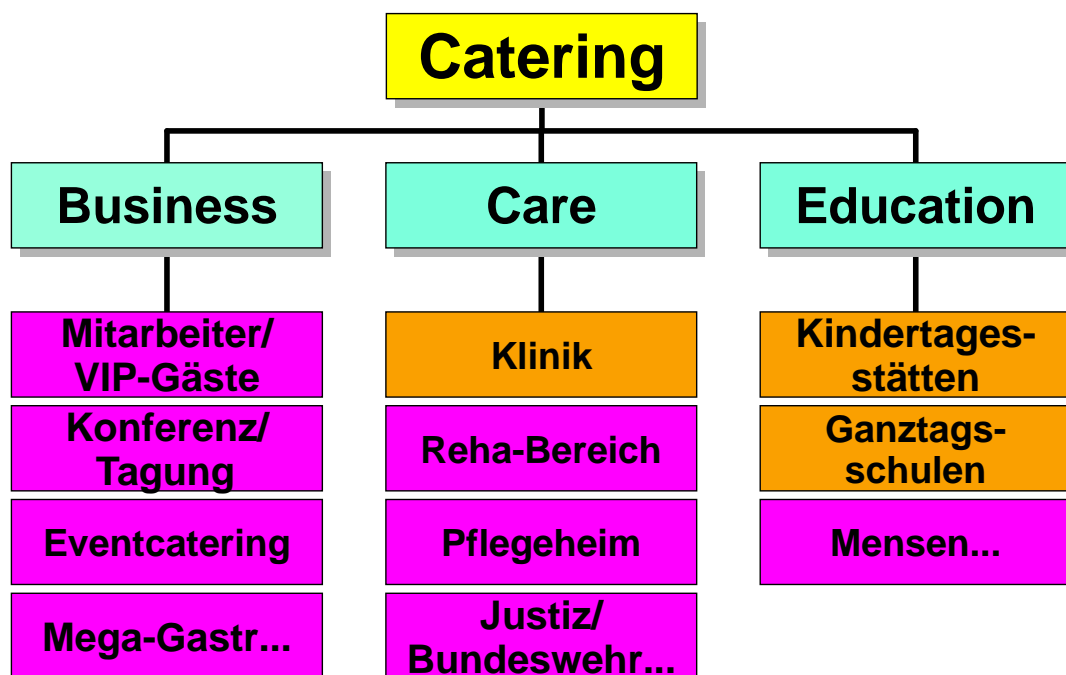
Catering

Business

Mitarbeiter/ VIP-Gäste

Konferenz/ Tagung

Eventcatering

Mega-Gastr...

Care

Klinik

Reha-Bereich

Pflegeheim

Justiz/ Bundeswehr...

Education

Kindertagesstätten

Ganztagsschulen

Mensen...